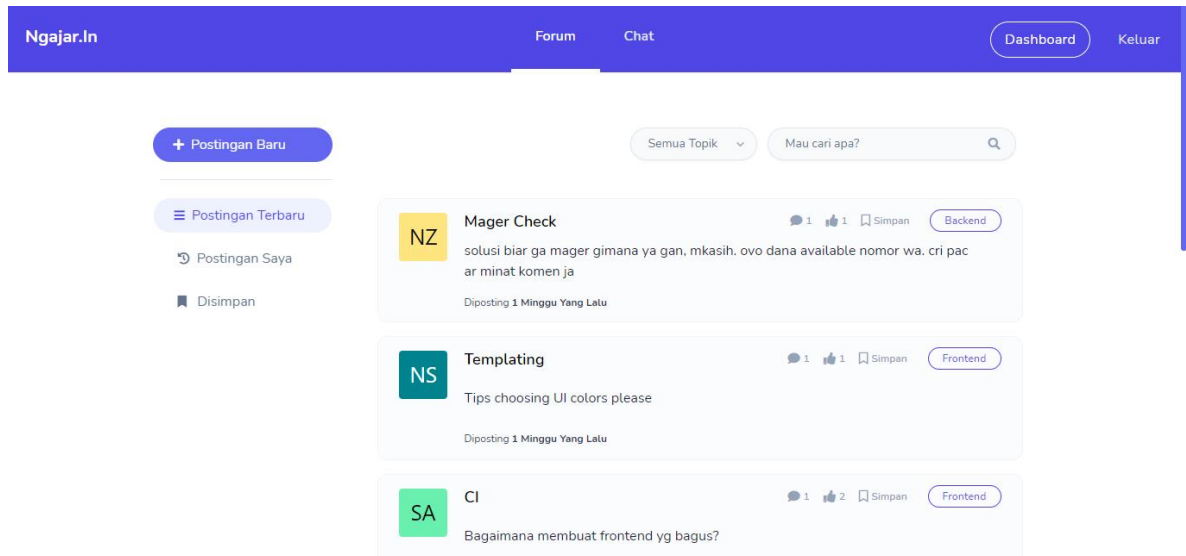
Ngajar.In

Forum

Chat

Dashboard

Keluar

+ Postingan Baru

Semua Topik

Mau cari apa?

Postingan Terbaru

Postingan Saya

Disimpan

NZ

Mager Check

1 1 Simpan

Backend

solusi biar ga mager gimana ya gan, mkasih. ovo dana available nomor wa. cri pacar minat komen ja

Diposting 1 Minggu Yang Lalu

NS

Templating

1 1 Simpan

Frontend

Tips choosing UI colors please

Diposting 1 Minggu Yang Lalu

SA

CI

1 2 Simpan

Frontend

Bagaimana membuat frontend yg bagus?